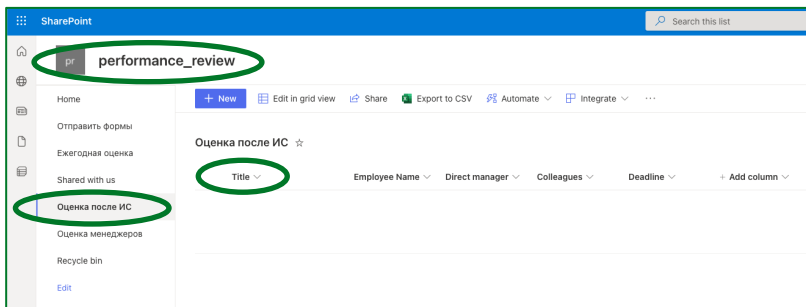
SharePoint

Search this list

pr performance_review

Home
Отправить формы
Ежегодная оценка
Shared with us
Оценка после ИС
Оценка менеджеров
Recycle bin
Edit

+ New
Edit in grid view
Share
Export to CSV
Automate
Integrate
···

Оценка после ИС ☆

| Title | Employee Name | Direct manager | Colleagues | Deadline | + Add column |
|---|---|---|---|---|---|